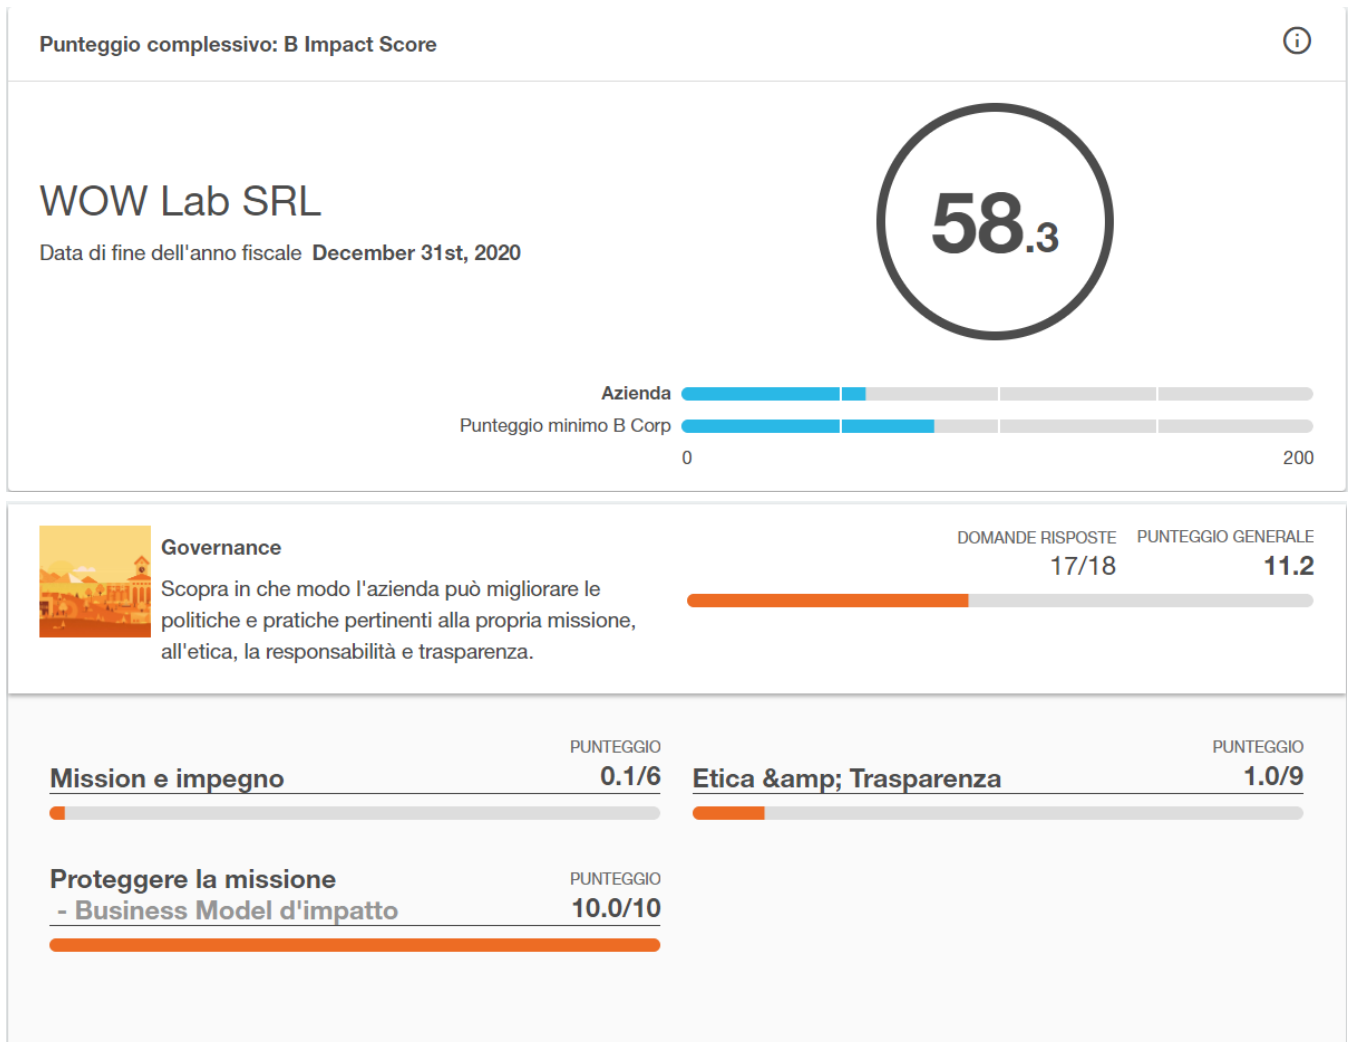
Punteggio complessivo: B Impact Score

WOW Lab SRL

Data di fine dell'anno fiscale December 31st, 2020

58.3

Azienda

Punteggio minimo B Corp

0

200

Governance

Scopra in che modo l'azienda può migliorare le politiche e pratiche pertinenti alla propria missione, all'etica, la responsabilità e trasparenza.

DOMANDE RISPOSTE
17/18

PUNTEGGIO GENERALE
11.2

Mission e impegno

PUNTEGGIO
0.1/6

Etica &amp; Trasparenza

PUNTEGGIO
1.0/9

Proteggere la missione
- Business Model d'impatto

PUNTEGGIO
10.0/10